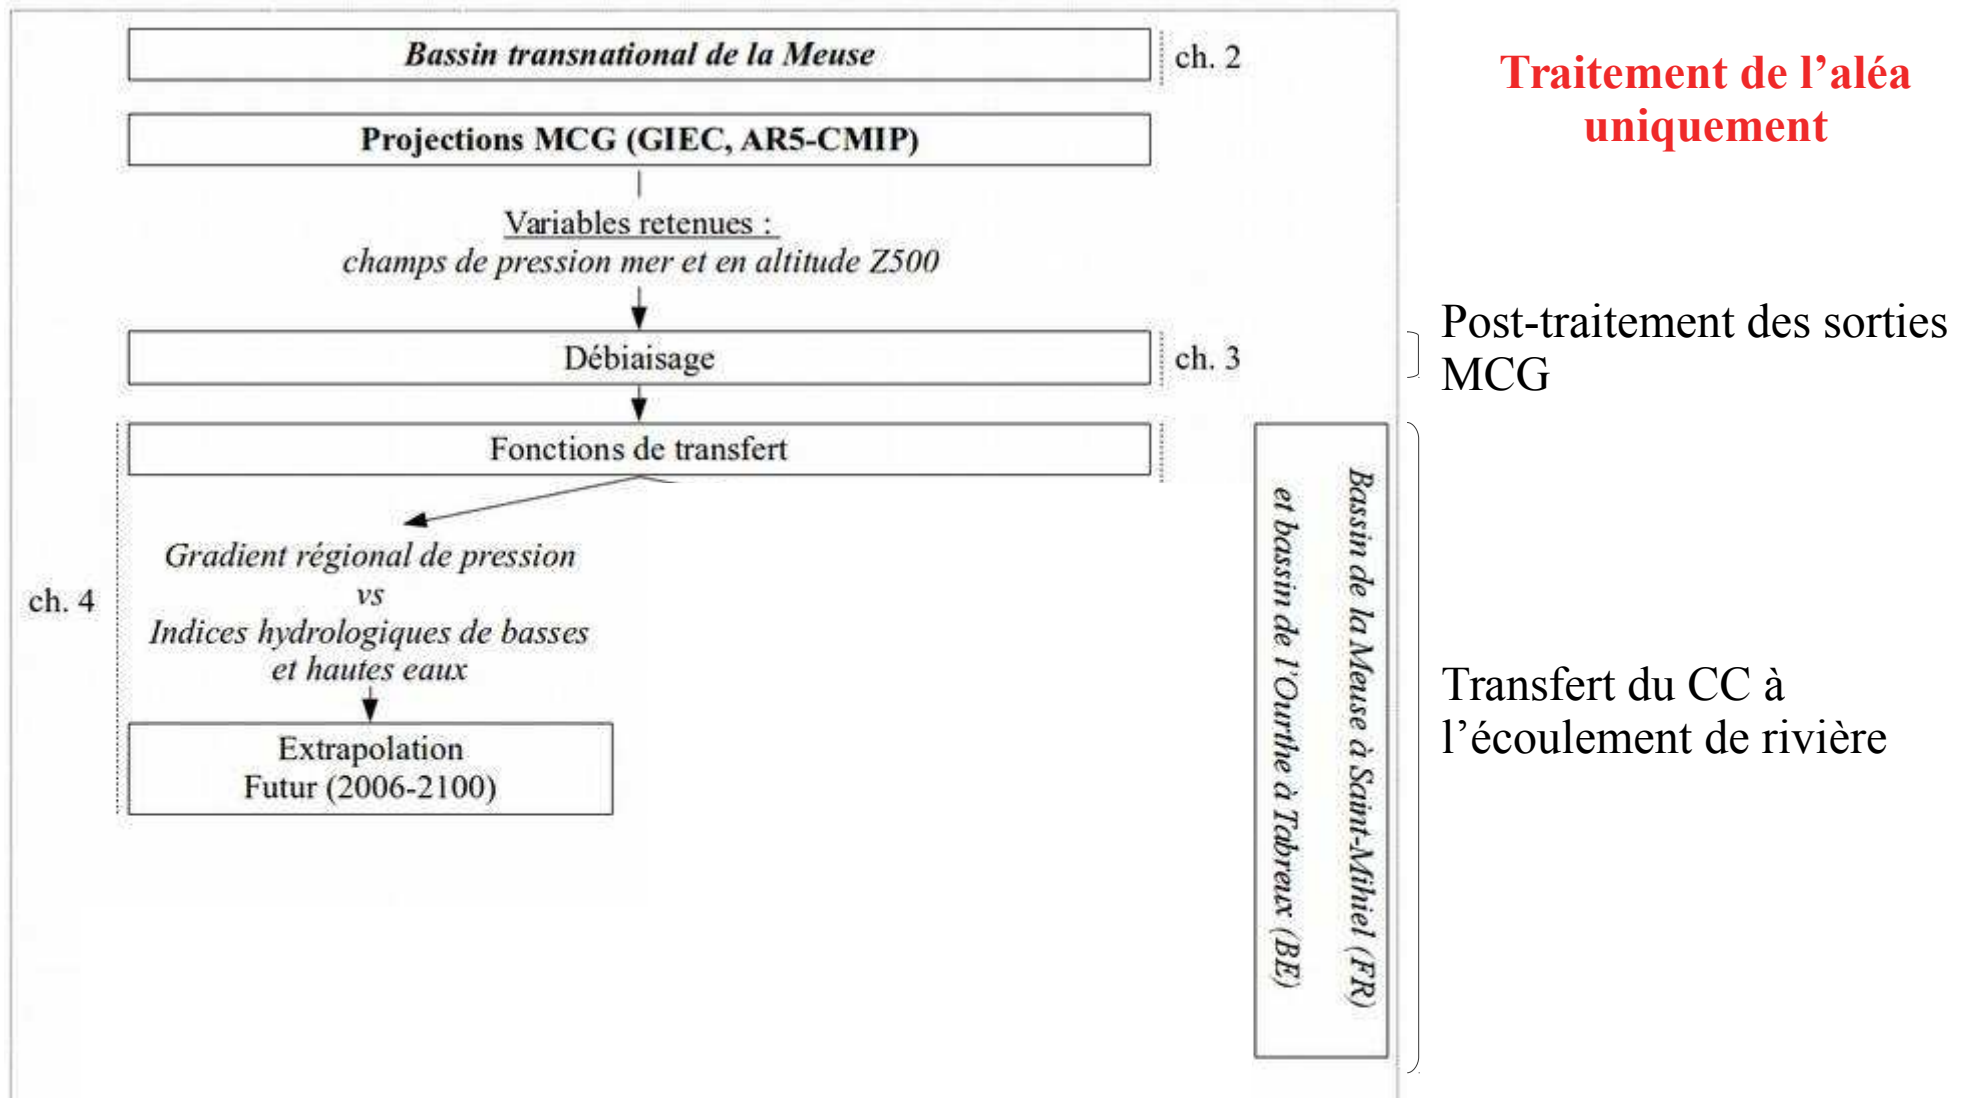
Bassin transnational de la Meuse

ch. 2

Traitement de l’aléa uniquement

Projections MCG (GIEC, AR5-CMIP)

Variables retenues :
champs de pression mer et en altitude Z500

Débiaisage

ch. 3

Post-traitement des sorties MCG

Fonctions de transfert

Gradient régional de pression
vs
Indices hydrologiques de basses et hautes eaux

ch. 4

Extrapolation
Futur (2006-2100)

Bassin de la Meuse à Saint-Mihiel (FR)
et bassin de l’Ourthe à Tabreux (BE)

Transfert du CC à l’écoulement de rivière